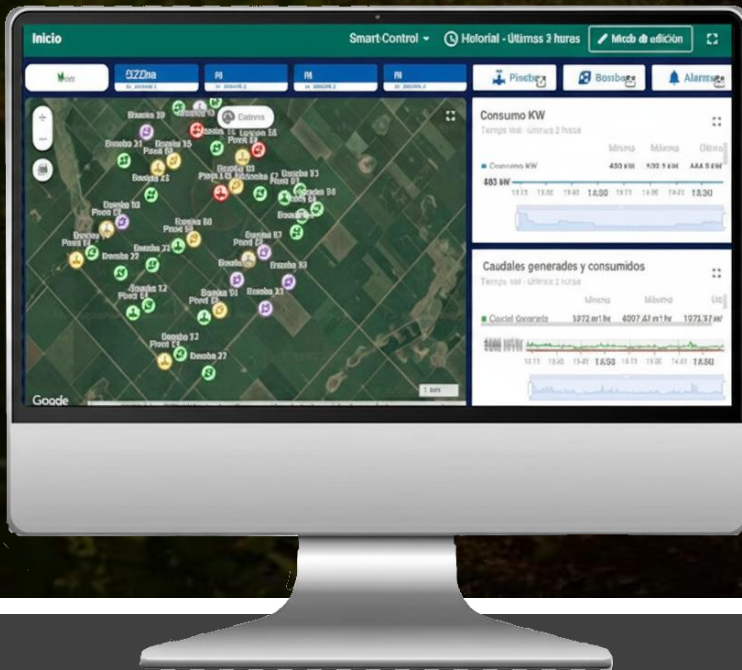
Inicio

Smart-Control

Hstorial - Ultimss 3 huras

Modo de edición

Pisobe

Bossba

Alarm

Consumo KW

Temps real - ultimas 2 horas

Mínimo Máximo Último

Consumo KW 450 kW 530.5 kW

Caudales generados y consumidos

Temps real - ultimas 2 horas

Mínimo Máximo Ult

Caudal Generado 1072 m³/hr 4007.47 m³/hr 1073.37 m³

Bomba 27

Goodle